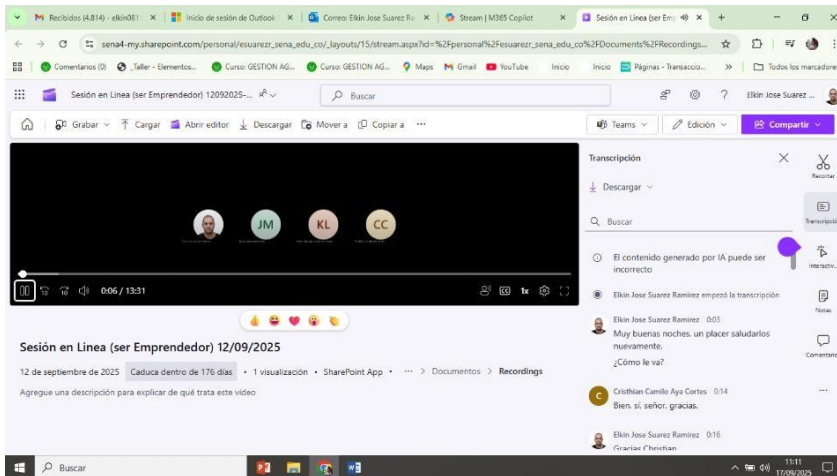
M Recibidos (4.814) - elkin081 × | Inicio de sesión de Outlook × | Correo: Elkin Jose Suarez Ra × | Stream | M365 Copilot × | Sesión en Línea (ser Em × | +

sena4-my.sharepoint.com/personal/esuarezr_sena_edu_co/_layouts/15/stream.aspx?id=%2Fpersonal%2Fesuarezr_sena_edu_co%2FDocuments%2FRecordings...

Comentarios (0) | _Taller - Elementos... | Curso: GESTION AG... | Curso: GESTION AG... | Maps | Gmail | YouTube | Inicio | Inicio | Páginas - Transaccio... | » | Todos los marcadores

Sesión en Línea (ser Emprendedor) 12092025-... | Buscar | Elkin Jose Suarez ...

Grabar | Cargar | Abrir editor | Descargar | Mover a | Copiar a | ··· | Teams | Edición | Compartir

JM KL CC

0:06 / 13:31 | 1x

Sesión en Linea (ser Emprendedor) 12/09/2025

12 de septiembre de 2025 | Caduca dentro de 176 días • 1 visualización • SharePoint App • ··· > Documentos > Recordings

Agregue una descripción para explicar de qué trata este vídeo

Transcripción

Descargar

Buscar

El contenido generado por IA puede ser incorrecto

Elkin Jose Suarez Ramirez empezó la transcripción

Elkin Jose Suarez Ramirez 0:03
Muy buenas noches. un placer saludarlos nuevamente.
¿Cómo le va?

Cristhian Camilo Aya Cortes 0:14
Bien. sí, señor. gracias.

Elkin Jose Suarez Ramirez 0:16
Gracias Christian

Recortar
Transcripción
Interactiv...
Notas
Comentarios

Buscar

11:11
17/09/2025